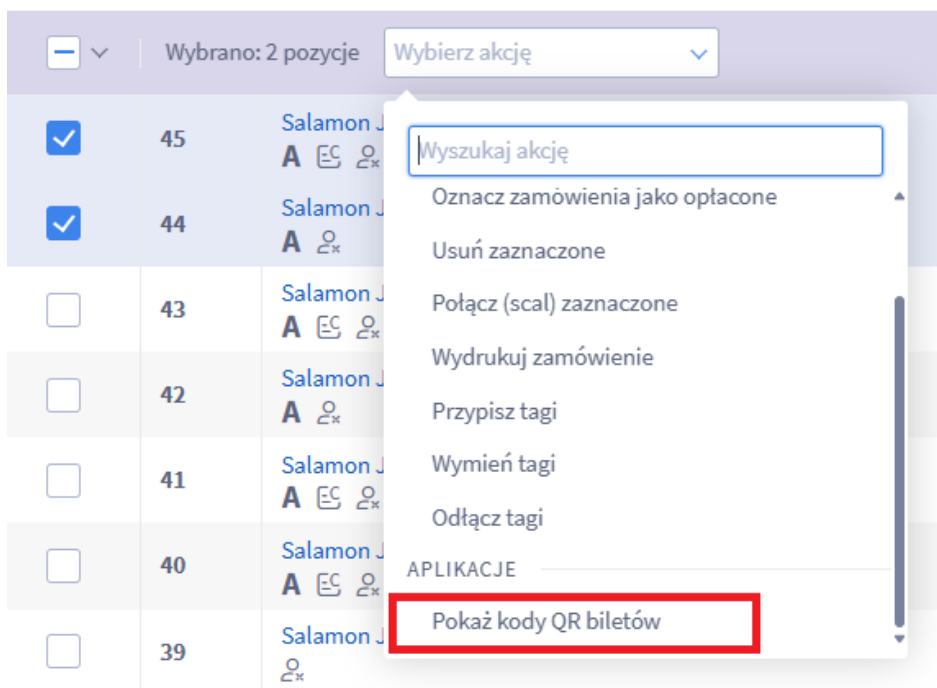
Wybrano: 2 pozycje Wybierz akcję

45 Salamon J
A

44 Salamon J
A

43 Salamon J
A

42 Salamon J
A

41 Salamon J
A

40 Salamon J
A

39 Salamon J

Wyszukaj akcję
Oznacz zamówienia jako opłacone
Usuń zaznaczone
Połącz (scal) zaznaczone
Wydrukuj zamówienie
Przypisz tagi
Wymień tagi
Odłącz tagi
APLIKACJE
Pokaż kody QR biletów